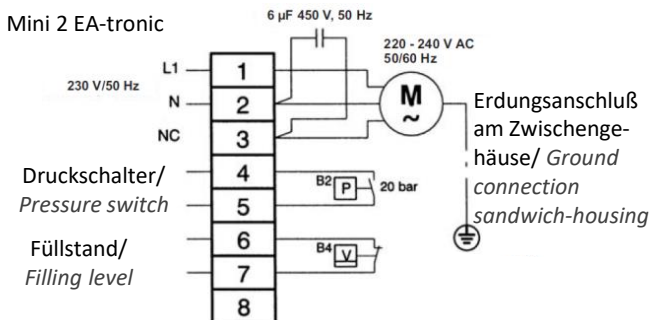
Mini 2 EA-tronic

6 µF 450 V, 50 Hz

220 - 240 V AC
50/60 Hz

230 V/50 Hz

L1
N
NC

1
2
3
4
5
6
7
8

M
~

Erdungsanschluß am Zwischengehäuse/ *Ground connection sandwich-housing*

Druckschalter/ *Pressure switch*

B2 P 20 bar

Füllstand/ *Filling level*

B4 V